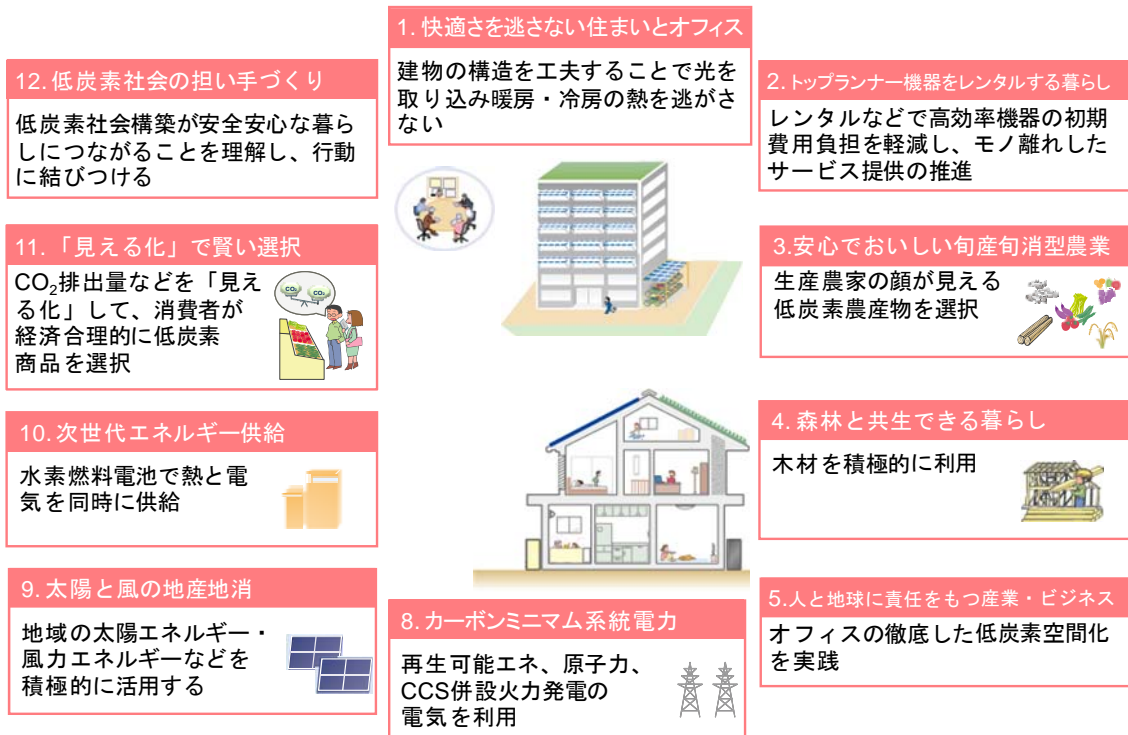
1. 快適さを逃さない住まいとオフィス

建物の構造を工夫することで光を取り込み暖房・冷房の熱を逃がさない

12. 低炭素社会の担い手づくり

低炭素社会構築が安全安心な暮らしにつながることを理解し、行動に結びつける

2. トップランナー機器をレンタルする暮らし

レンタルなどで高効率機器の初期費用負担を軽減し、モノ離れしたサービス提供の推進

11. 「見える化」で賢い選択

$CO_2$排出量などを「見える化」して、消費者が経済合理的に低炭素商品を選択

$CO_2$ $CO_2$

3. 安心でおいしい旬産旬消型農業

生産農家の顔が見える低炭素農産物を選択

10. 次世代エネルギー供給

水素燃料電池で熱と電気を同時に供給

4. 森林と共生できる暮らし

木材を積極的に利用

9. 太陽と風の地産地消

地域の太陽エネルギー・風力エネルギーなどを積極的に活用する

8. カーボンミニマム系統電力

再生可能エネ、原子力、CCS併設火力発電の電気を利用

5. 人と地球に責任をもつ産業・ビジネス

オフィスの徹底した低炭素空間化を実践